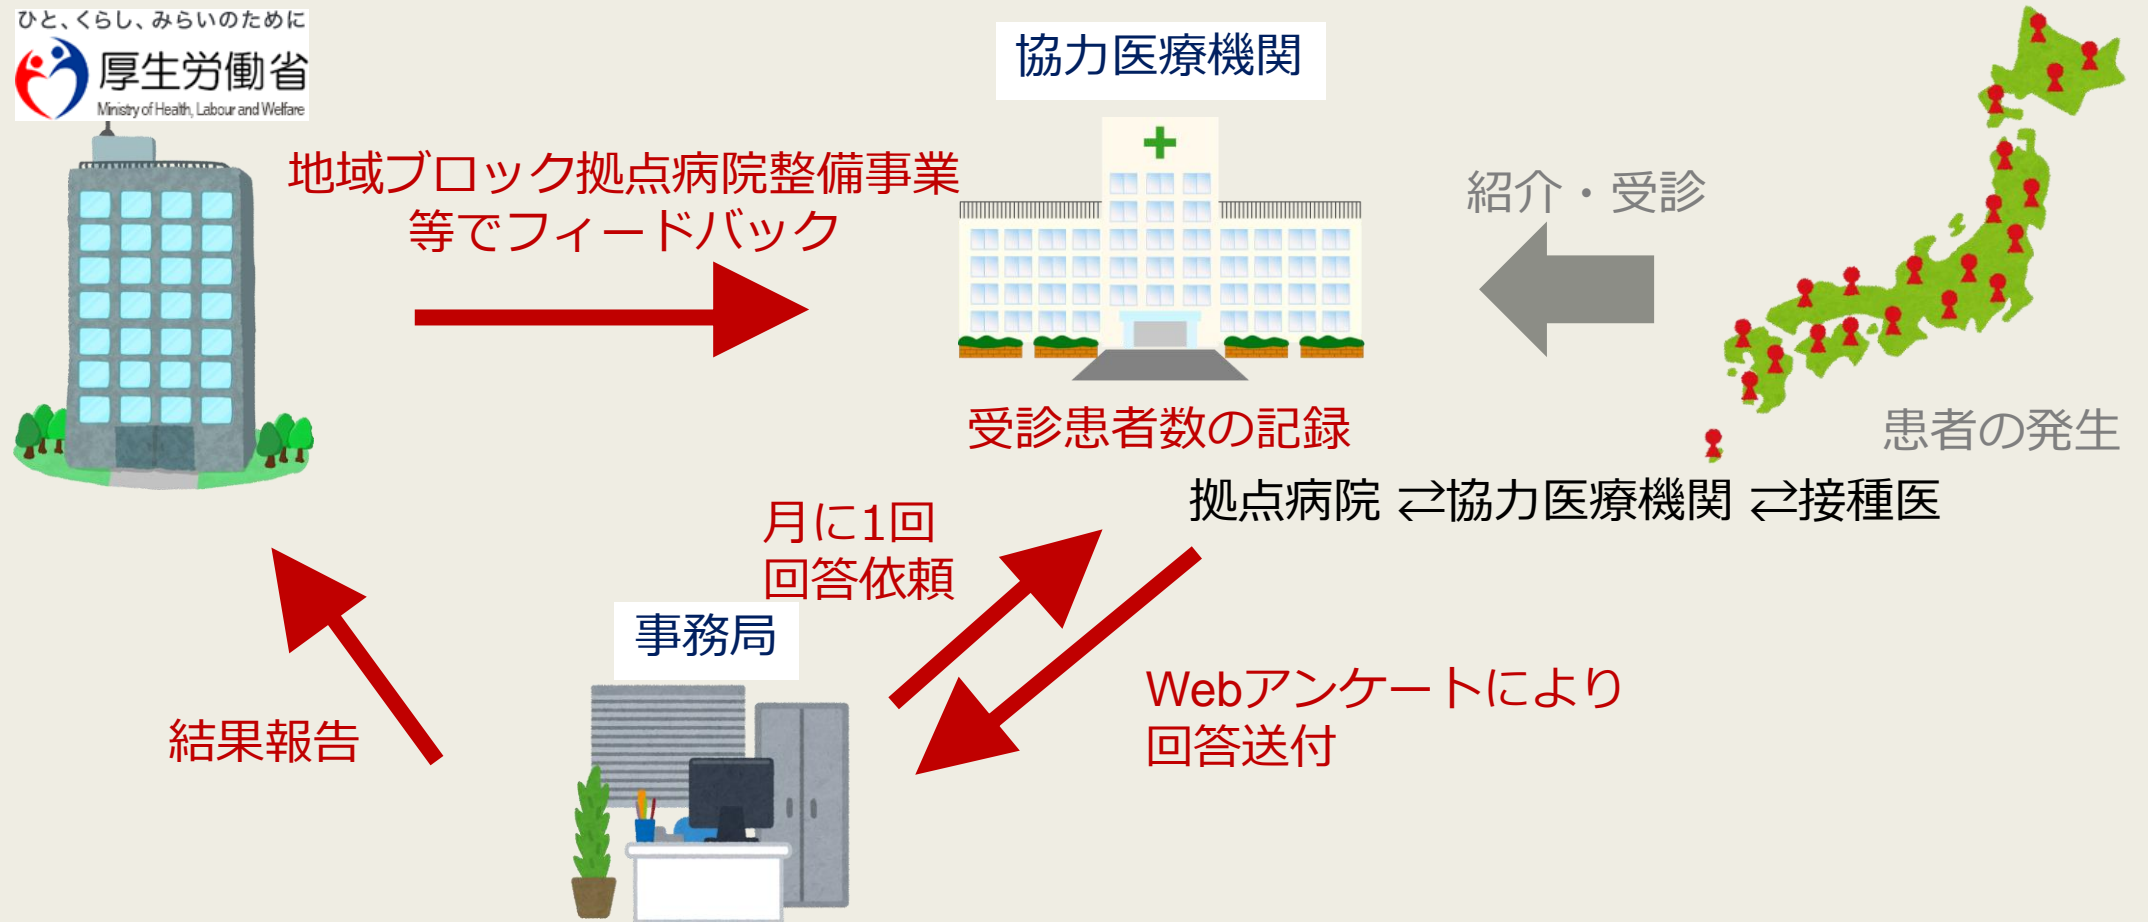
ひと、くらし、みらいのために
厚生労働省
Ministry of Health, Labour and Welfare

協力医療機関

地域ブロック拠点病院整備事業等でフィードバック

紹介・受診

受診患者数の記録

患者の発生

拠点病院 ⇄協力医療機関 ⇄接種医

月に1回
回答依頼

事務局

Webアンケートにより
回答送付

結果報告